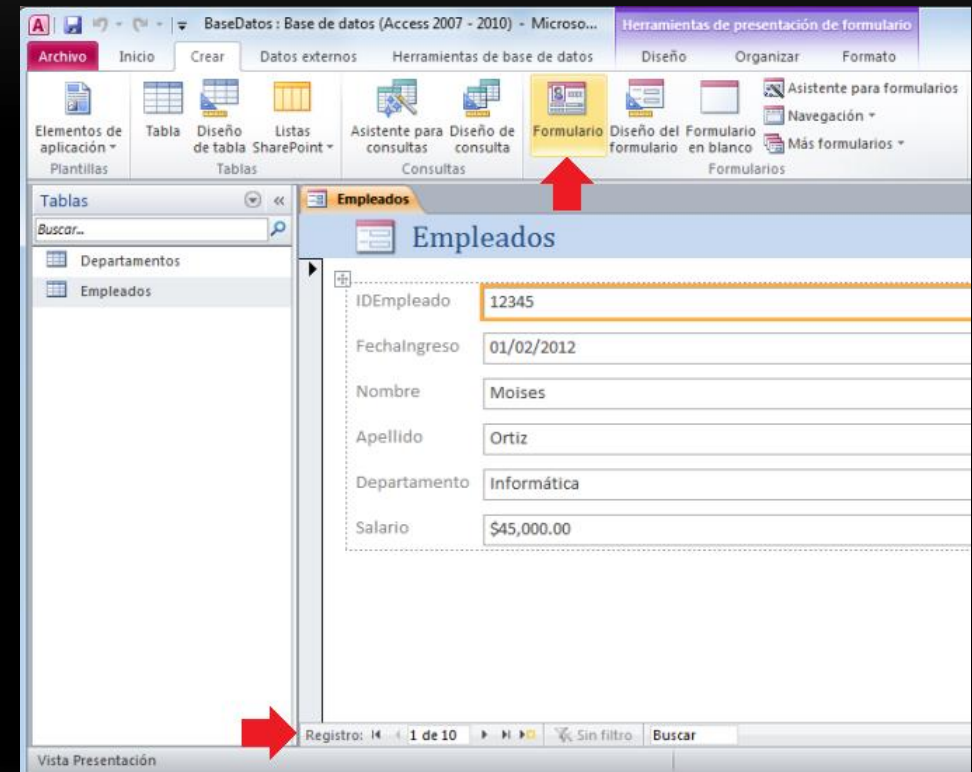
BaseDatos : Base de datos (Access 2007 - 2010) - Microso...
Herramientas de presentación de formulario
Archivo Inicio Crear Datos externos Herramientas de base de datos Diseño Organizar Formato

Elementos de aplicación
Plantillas
Tabla Diseño de tabla Listas SharePoint
Tablas
Asistente para consultas Diseño de consulta
Consultas
Formulario Diseño del formulario Formulario en blanco Asistente para formularios Navegación Más formularios
Formularios

Tablas
Buscar...
Departamentos
Empleados

Empleados
Empleados

| | |
|---|---|
| IDEmpleado | 12345 |
| FechaIngreso | 01/02/2012 |
| Nombre | Moises |
| Apellido | Ortiz |
| Departamento | Informática |
| Salario | $45,000.00 |

Registro: 1 de 10 Sin filtro Buscar

Vista Presentación